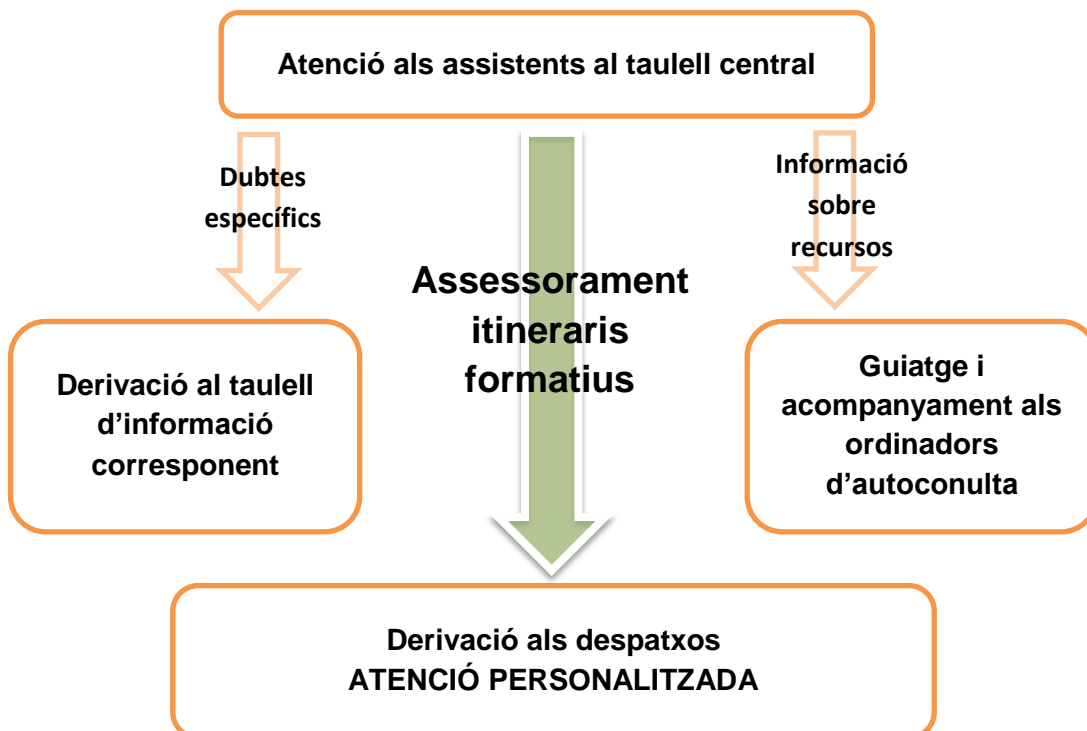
Atenció als assistents al taulell central

Dubtes específics

Assessorament itineraris formatius

Informació sobre recursos

Derivació al taulell d'informació corresponent

Guiatge i acompanyament als ordinadors d'autoconulta

Derivació als despatxos
ATENCIÓ PERSONALITZADA